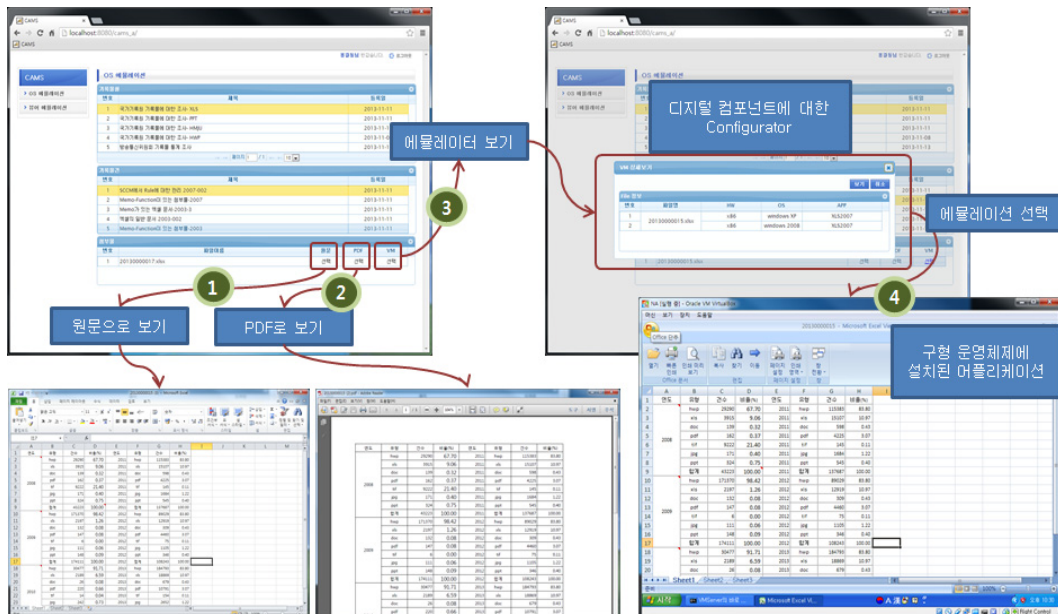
CAMS
localhost:8080/cams_a/
CAMS
CAMS
OS 에뮬레이션
원문으로 보기
PDF로 보기
에뮬레이터 보기
1
2
3
디지털 컴포넌트에 대한 Configurator
에뮬레이션 선택
4
구형 운영체제에 설치된 어플리케이션
VM 선택보기
| 번호 | 파일명 | HW | OS | APP |
|---|---|---|---|---|
| 1 | 20130000015.xlsx | x86 | windows XP | XLS2007 |
| 2 | | x86 | windows 2008 | XLS2007 |
Sheet1 Sheet2 Sheet3
시작